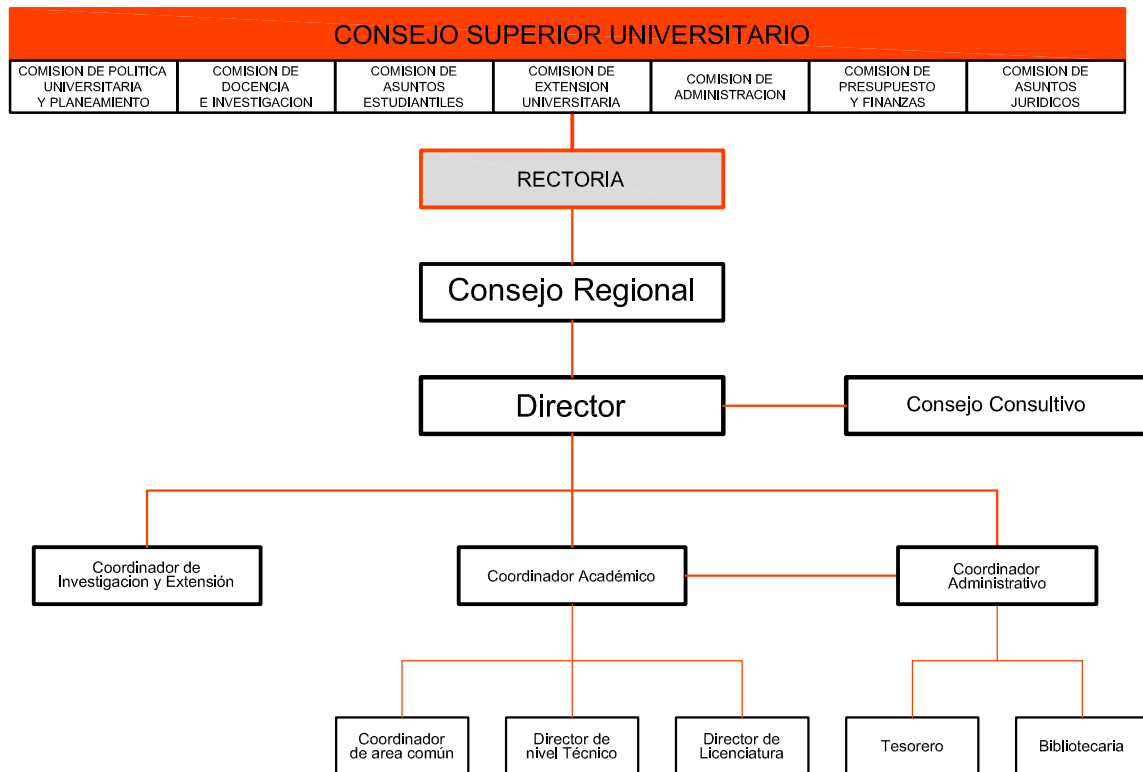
CONSEJO SUPERIOR UNIVERSITARIO

COMISION DE POLITICA UNIVERSITARIA Y PLANEAMIENTO

COMISION DE DOCENCIA E INVESTIGACION

COMISION DE ASUNTOS ESTUDIANTILES

COMISION DE EXTENSION UNIVERSITARIA

COMISION DE ADMINISTRACION

COMISION DE PRESUPUESTO Y FINANZAS

COMISION DE ASUNTOS JURIDICOS

RECTORIA

Consejo Regional

Director

Consejo Consultivo

Coordinador de Investigacion y Extensión

Coordinador Académico

Coordinador Administrativo

Coordinador de area común

Director de nivel Técnico

Director de Licenciatura

Tesorero

Bibliotecaria